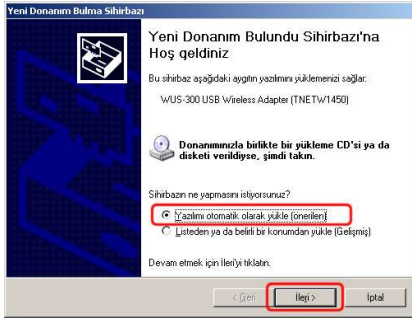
Yeni Donanım Bulma Sihirbazı

Yeni Donanım Bulundu Sihirbazı'na Hoş geldiniz

Bu sihirbaz aşağıdaki aygıtın yazılımını yüklemenizi sağlar:

WUS-300 USB Wireless Adapter (TNETW1450)

Donanımınızla birlikte bir yükleme CD'si ya da disketi verildiyse, şimdi takın.

Sihirbazın ne yapmasını istiyorsunuz?

Yazılımı otomatik olarak yükle (önerilen)

Listeden ya da belirli bir konumdan yükle (Gelişmiş)

Devam etmek için İleri'yi tıklatın.

< Geri | İleri > | İptal